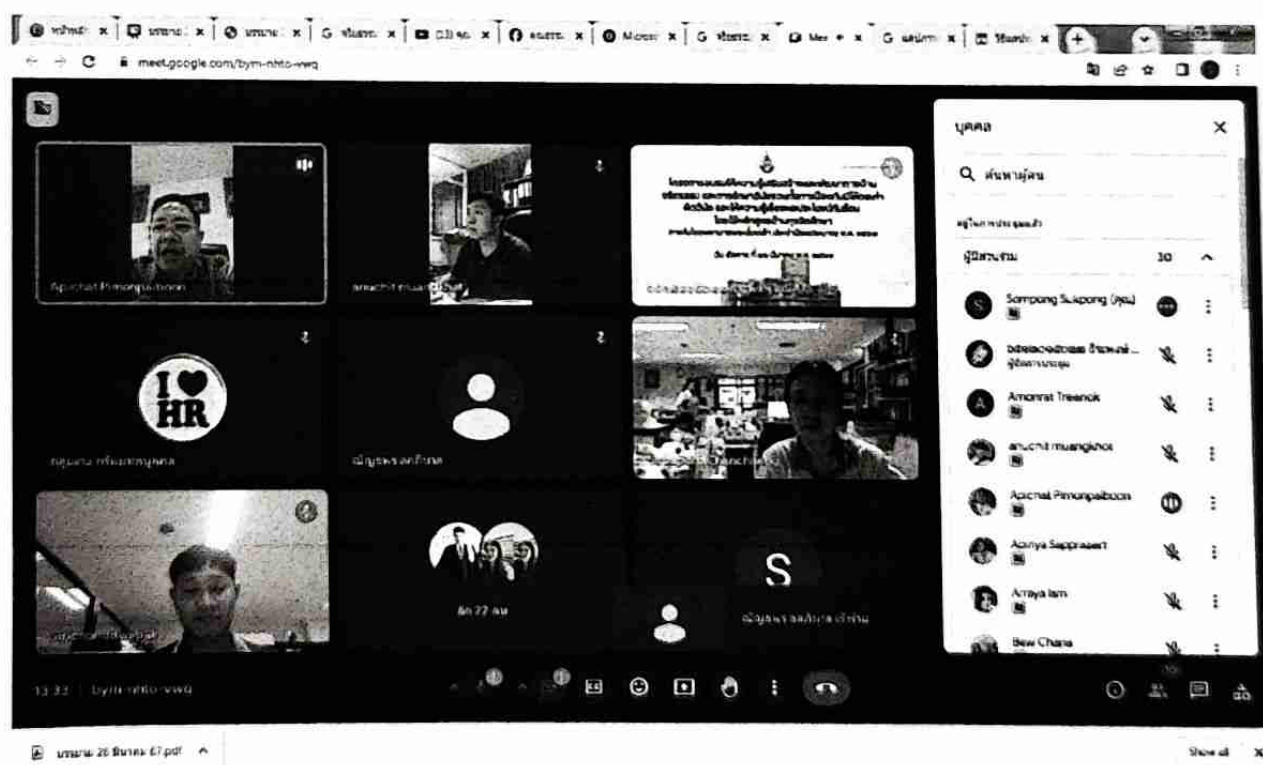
meet.google.com/bym-nhto-vwq

Apichai Pimonpaiboon

anuchit muangkhot

I ♥ HR

อีก 27 คน

S

บุคคล

ค้นหาบุคคล

ผู้เข้าร่วม 30

Sompong Sukpong (คุณ)

Amornrat Treenok

anuchit muangkhot

Apichai Pimonpaiboon

Aonya Sapprasert

Amaya lam

Bew Chana

13:33 | bym-nhto-vwq

Show all